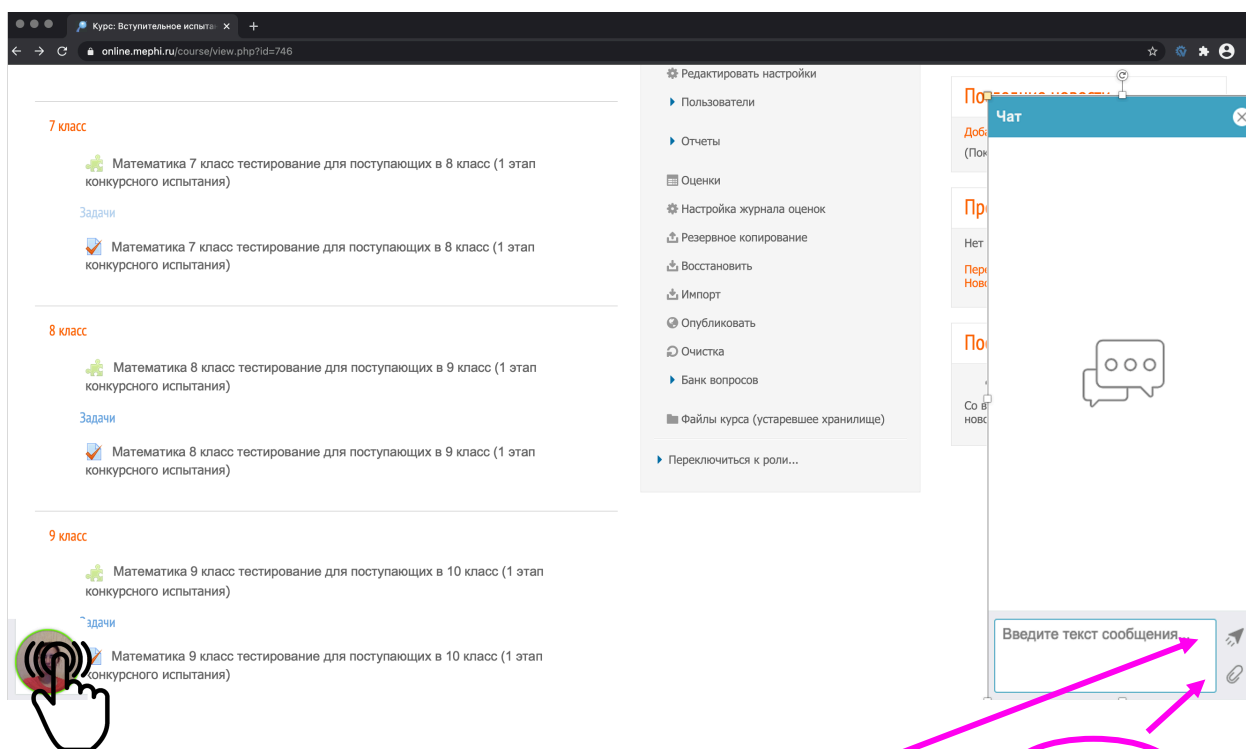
Курс: Вступительное испыта ×
online.mephi.ru/course/view.php?id=746

7 класс

Математика 7 класс тестирование для поступающих в 8 класс (1 этап конкурсного испытания)

Задачи

Математика 7 класс тестирование для поступающих в 8 класс (1 этап конкурсного испытания)

8 класс

Математика 8 класс тестирование для поступающих в 9 класс (1 этап конкурсного испытания)

Задачи

Математика 8 класс тестирование для поступающих в 9 класс (1 этап конкурсного испытания)

9 класс

Математика 9 класс тестирование для поступающих в 10 класс (1 этап конкурсного испытания)

Задачи

Математика 9 класс тестирование для поступающих в 10 класс (1 этап конкурсного испытания)

Редактировать настройки
Пользователи
Отчеты
Оценки
Настройка журнала оценок
Резервное копирование
Восстановить
Импорт
Опубликовать
Очистка
Банк вопросов
Файлы курса (устаревшее хранилище)
Переключиться к роли...

По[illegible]
Доба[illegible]
(Пок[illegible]
Пре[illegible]
Нет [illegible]
Пере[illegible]
Нов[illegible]
Пос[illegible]
Со в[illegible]
ново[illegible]

Чат
Введите текст сообщения